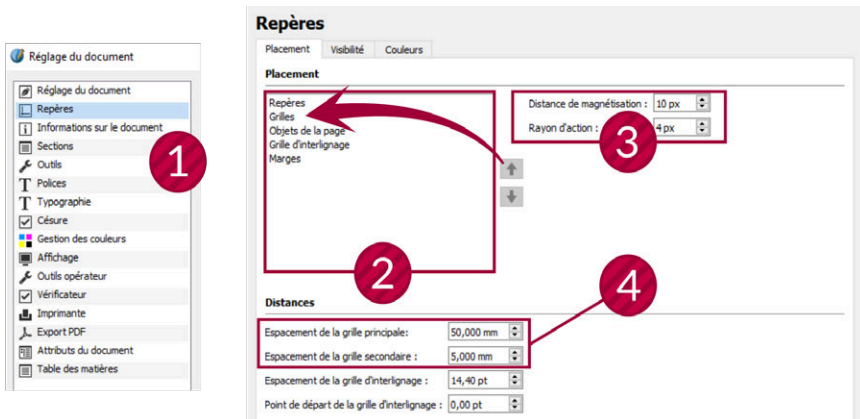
Réglage du document

Réglage du document
Repères
Informations sur le document
Sections
Outils
Polices
Typographie
Césure
Gestion des couleurs
Affichage
Outils opérateur
Vérificateur
Imprimante
Export PDF
Attributs du document
Table des matières

1

Repères

Placement | Visibilité | Couleurs

Placement

Repères
Grilles
Objets de la page
Grille d'interlignage
Marges

2

Distance de magnétisation : 10 px
Rayon d'action : 4 px

3

Distances

4

Espacement de la grille principale: 50,000 mm
Espacement de la grille secondaire : 5,000 mm
Espacement de la grille d'interlignage : 14,40 pt
Point de départ de la grille d'interlignage : 0,00 pt